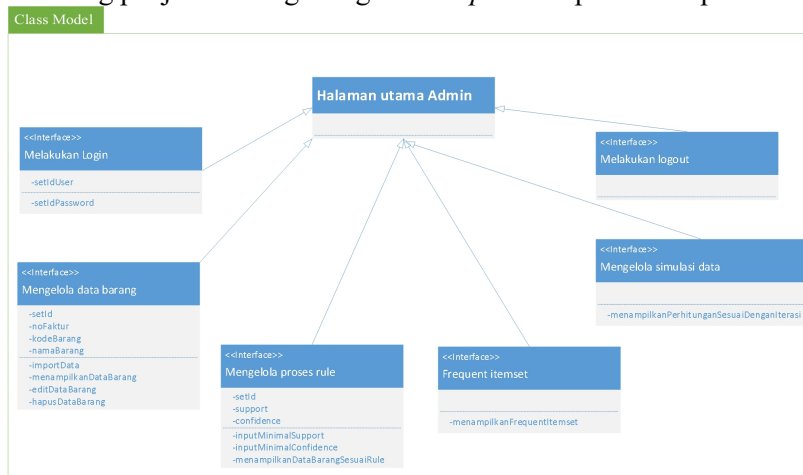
Class Model

Halaman utama Admin

<<Interface>>
Melakukan Login

-setIdUser
-setIdPassword

<<Interface>>
Melakukan logout

<<Interface>>
Mengelola data barang

-setId
-noFaktur
-kodeBarang
-namaBarang
-importData
-menampilkanDataBarang
-editDataBarang
-hapusDataBarang

<<Interface>>
Mengelola simulasi data

-menampilkanPerhitunganSesuaiDenganIterasi

<<Interface>>
Mengelola proses rule

-setId
-support
-confidence
-inputMinimalSupport
-inputMinimalConfidence
-menampilkanDataBarangSesuaiRule

<<Interface>>
Frequent itemset

-menampilkanFrequentItemset